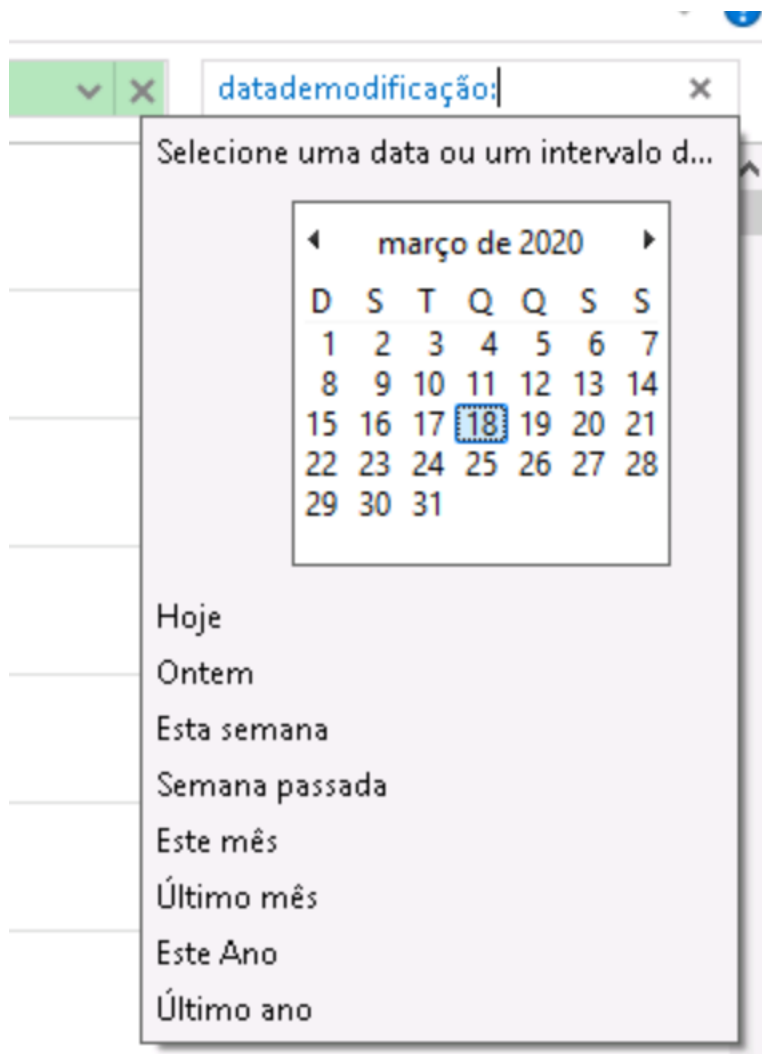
datademodificação:

Selecione uma data ou um intervalo d...

março de 2020

| D | S | T | Q | Q | S | S |
|---|---|---|---|---|---|---|
| 1 | 2 | 3 | 4 | 5 | 6 | 7 |
| 8 | 9 | 10 | 11 | 12 | 13 | 14 |
| 15 | 16 | 17 | 18 | 19 | 20 | 21 |
| 22 | 23 | 24 | 25 | 26 | 27 | 28 |
| 29 | 30 | 31 | | | | |

Hoje
Ontem
Esta semana
Semana passada
Este mês
Último mês
Este Ano
Último ano